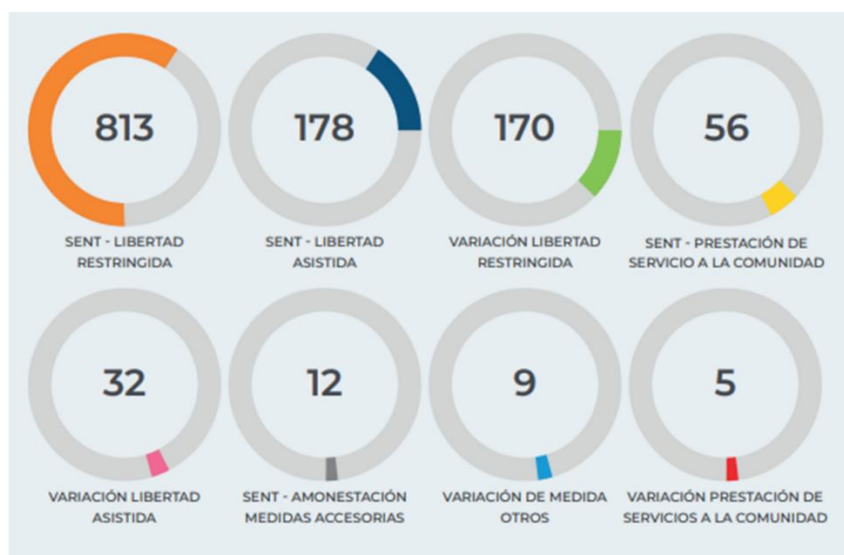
813
SENT - LIBERTAD RESTRINGIDA

178
SENT - LIBERTAD ASISTIDA

170
VARIACIÓN LIBERTAD RESTRINGIDA

56
SENT - PRESTACIÓN DE SERVICIO A LA COMUNIDAD

32
VARIACIÓN LIBERTAD ASISTIDA

12
SENT - AMONESTACIÓN MEDIDAS ACCESORIAS

9
VARIACIÓN DE MEDIDA OTROS

5
VARIACIÓN PRESTACIÓN DE SERVICIOS A LA COMUNIDAD